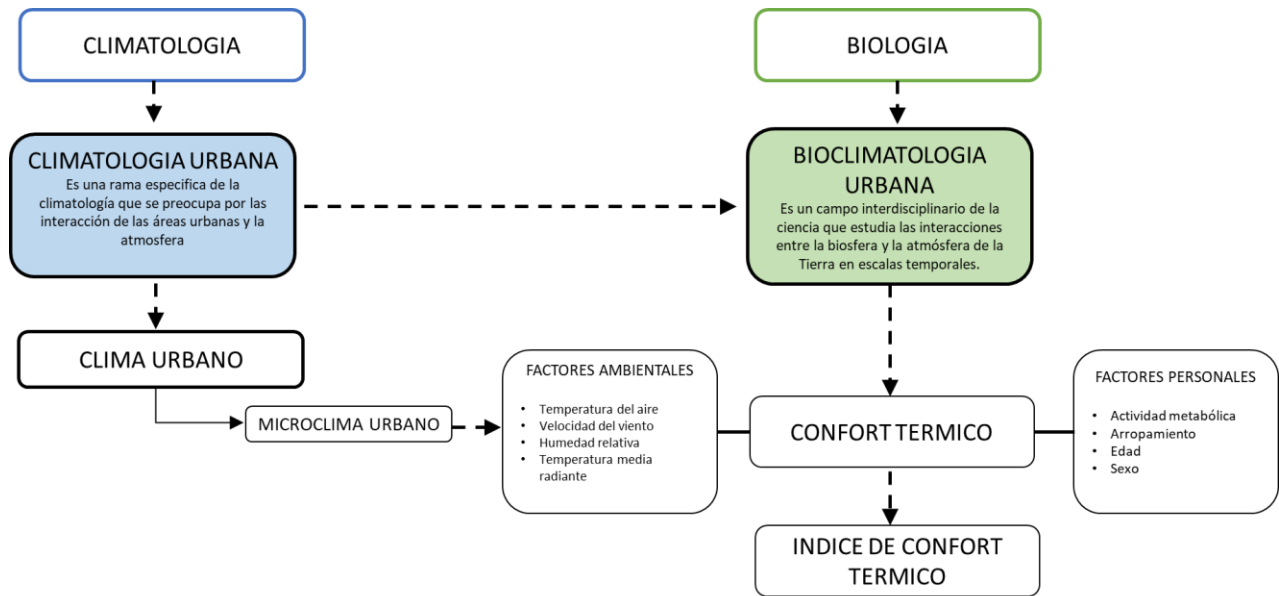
CLIMATOLOGIA

BIOLOGIA

CLIMATOLOGIA URBANA
Es una rama especifica de la climatología que se preocupa por las interacción de las áreas urbanas y la atmosfera

BIOCLIMATOLOGIA URBANA
Es un campo interdisciplinario de la ciencia que estudia las interacciones entre la biosfera y la atmósfera de la Tierra en escalas temporales.

CLIMA URBANO

MICROCLIMA URBANO

FACTORES AMBIENTALES
• Temperatura del aire
• Velocidad del viento
• Humedad relativa
• Temperatura media radiante

CONFORT TERMICO

FACTORES PERSONALES
• Actividad metabólica
• Arropamiento
• Edad
• Sexo

INDICE DE CONFORT TERMICO